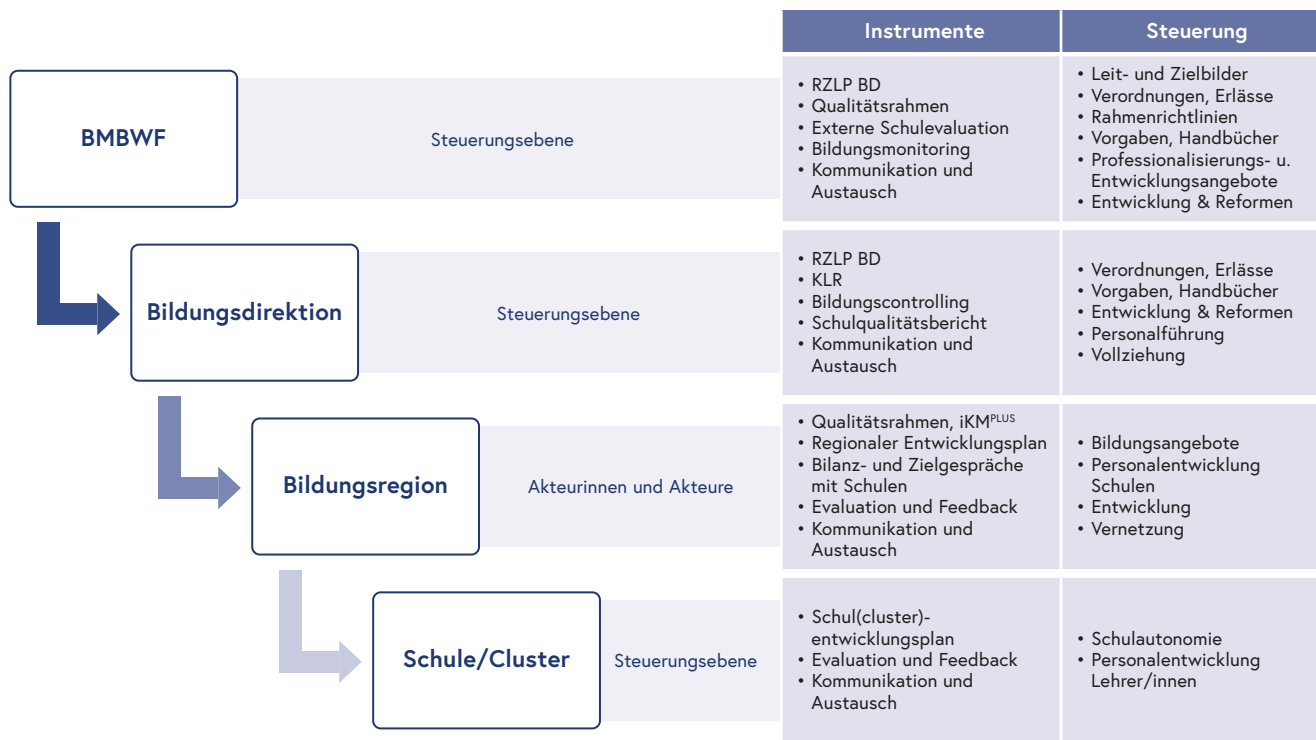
| Instrumente | Steuerung |
|---|---|
| • RZLP BD<br>• Qualitätsrahmen<br>• Externe Schulevaluation<br>• Bildungsmonitoring<br>• Kommunikation und Austausch | • Leit- und Zielbilder<br>• Verordnungen, Erlässe<br>• Rahmenrichtlinien<br>• Vorgaben, Handbücher<br>• Professionalisierungs- u. Entwicklungsangebote<br>• Entwicklung & Reformen |
| • RZLP BD<br>• KLR<br>• Bildungscontrolling<br>• Schulqualitätsbericht<br>• Kommunikation und Austausch | • Verordnungen, Erlässe<br>• Vorgaben, Handbücher<br>• Entwicklung & Reformen<br>• Personalführung<br>• Vollziehung |
| • Qualitätsrahmen, iKM$^{PLUS}$<br>• Regionaler Entwicklungsplan<br>• Bilanz- und Zielgespräche mit Schulen<br>• Evaluation und Feedback<br>• Kommunikation und Austausch | • Bildungsangebote<br>• Personalentwicklung Schulen<br>• Entwicklung<br>• Vernetzung |
| • Schul(cluster)-entwicklungsplan<br>• Evaluation und Feedback<br>• Kommunikation und Austausch | • Schulautonomie<br>• Personalentwicklung Lehrer/innen |

BMBWF

Steuerungsebene

Bildungsdirektion

Steuerungsebene

Bildungsregion

Akteurinnen und Akteure

Schule/Cluster

Steuerungsebene